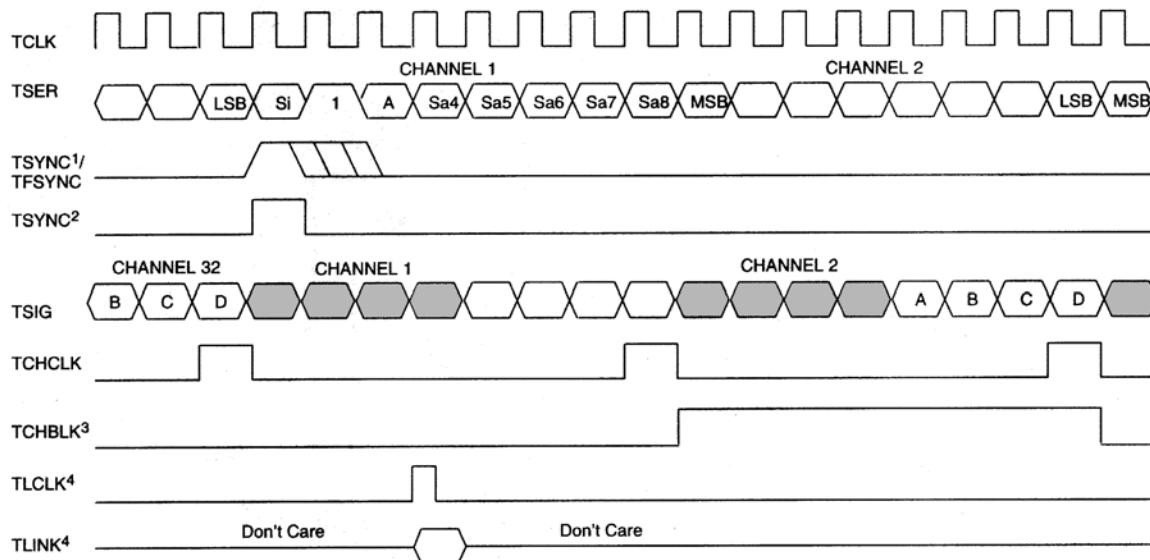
TCLK

TSER

CHANNEL 1

CHANNEL 2

LSB Si 1 A Sa4 Sa5 Sa6 Sa7 Sa8 MSB

LSB MSB

TSYNC$^1$/ TFSYNC

TSYNC$^2$

CHANNEL 32

CHANNEL 1

CHANNEL 2

TSIG

B C D

A B C D

TCHCLK

TCHBLK$^3$

TLCLK$^4$

TLINK$^4$

Don't Care

Don't Care